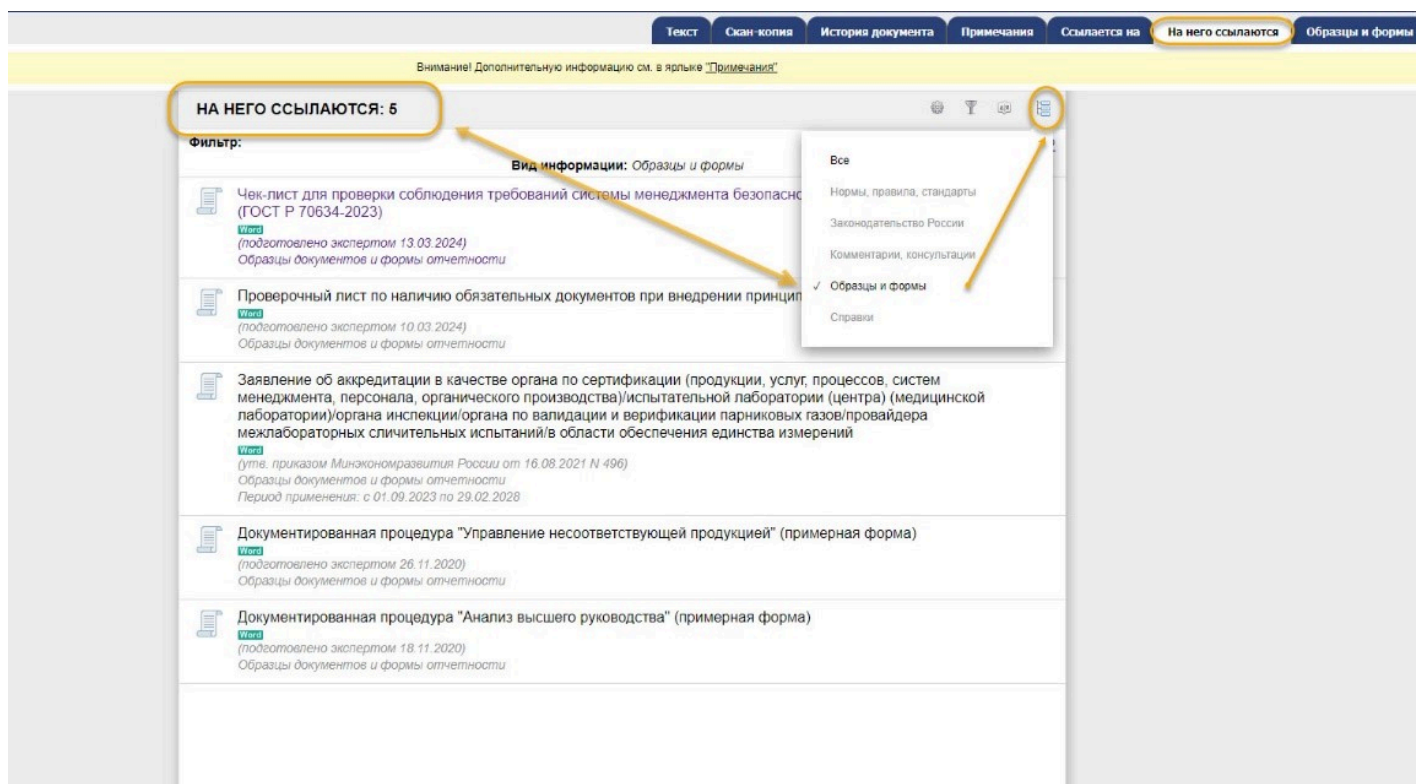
Текст | Скан-копия | История документа | Примечания | Ссылается на | На него ссылаются | Образцы и формы

Внимание! Дополнительную информацию см. в ярлыке "Примечания"

НА НЕГО ССЫЛАЮТСЯ: 5

Фильтр:

Вид информации: Образцы и формы

Чек-лист для проверки соблюдения требований системы менеджмента безопасно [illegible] (ГОСТ Р 70634-2023)
Word
(подготовлено экспертом 13.03.2024)
Образцы документов и формы отчетности

Проверочный лист по наличию обязательных документов при внедрении принцип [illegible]
Word
(подготовлено экспертом 10.03.2024)
Образцы документов и формы отчетности

Заявление об аккредитации в качестве органа по сертификации (продукции, услуг, процессов, систем менеджмента, персонала, органического производства)/испытательной лаборатории (центра) (медицинской лаборатории)/органа инспекции/органа по валидации и верификации парниковых газов/провайдера межлабораторных сличительных испытаний/в области обеспечения единства измерений
Word
(утв. приказом Минэкономразвития России от 16.08.2021 N 496)
Образцы документов и формы отчетности
Период применения: с 01.09.2023 по 29.02.2028

Документированная процедура "Управление несоответствующей продукцией" (примерная форма)
Word
(подготовлено экспертом 26.11.2020)
Образцы документов и формы отчетности

Документированная процедура "Анализ высшего руководства" (примерная форма)
Word
(подготовлено экспертом 18.11.2020)
Образцы документов и формы отчетности

Все
Нормы, правила, стандарты
Законодательство России
Комментарии, консультации
✓ Образцы и формы
Справки